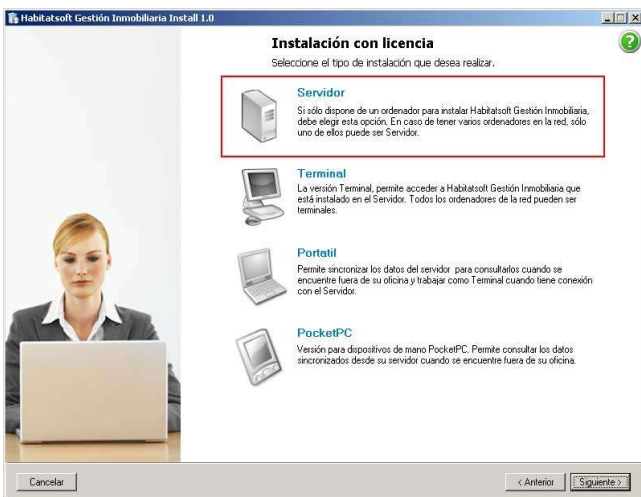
Habitatsoft Gestión Inmobiliaria Install 1.0

Instalación con licencia

Seleccione el tipo de instalación que desea realizar.

Servidor

Si sólo dispone de un ordenador para instalar Habitatsoft Gestión Inmobiliaria, debe elegir esta opción. En caso de tener varios ordenadores en la red, sólo uno de ellos puede ser Servidor.

Terminal

La versión Terminal, permite acceder a Habitatsoft Gestión Inmobiliaria que está instalado en el Servidor. Todos los ordenadores de la red pueden ser terminales.

Portatil

Permite sincronizar los datos del servidor para consultarlos cuando se encuentre fuera de su oficina y trabajar como Terminal cuando tiene conexión con el Servidor.

PocketPC

Versión para dispositivos de mano PocketPC. Permite consultar los datos sincronizados desde su servidor cuando se encuentre fuera de su oficina.

Cancelar

< Anterior

Siguiente >